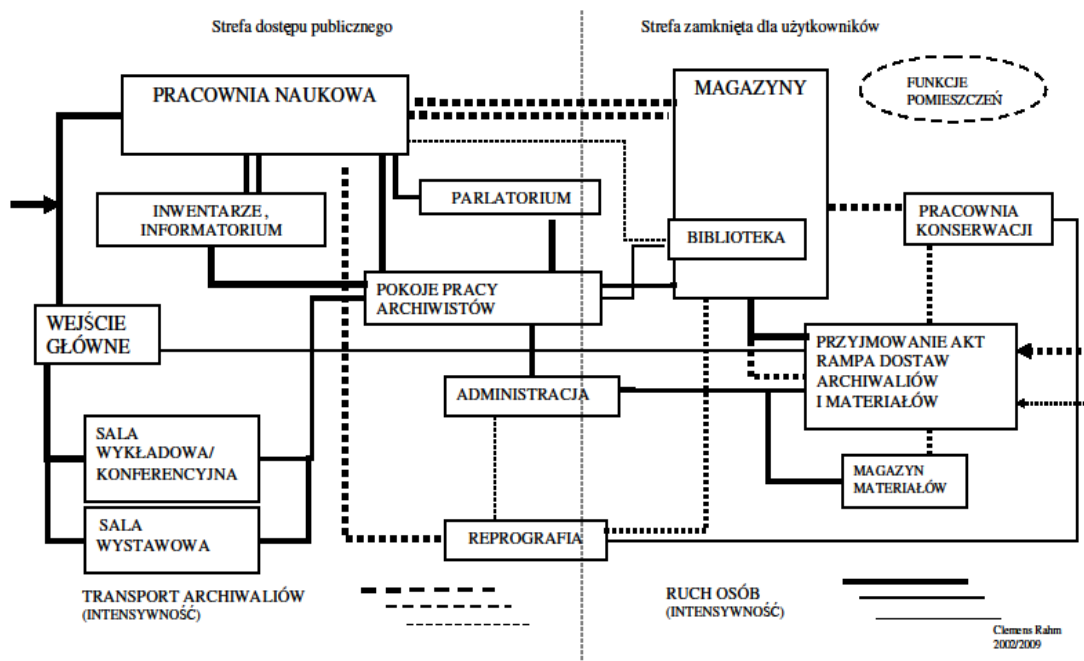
Strefa dostępu publicznego

Strefa zamknięta dla użytkowników

PRACOWNIA NAUKOWA

MAGAZYNY

FUNKCJE POMIESZCZEŃ

PARLATORIUM

INWENTARZE, INFORMATORIUM

BIBLIOTEKA

PRACOWNIA KONSERWACJI

POKOJE PRACY ARCHIWISTÓW

WEJŚCIE GŁÓWNE

PRZYJMOWANIE AKT RAMPA DOSTAW ARCHIWALIÓW I MATERIAŁÓW

ADMINISTRACJA

SALA WYKŁADOWA/ KONFERENCYJNA

MAGAZYN MATERIAŁÓW

SALA WYSTAWOWA

REPROGRAFIA

TRANSPORT ARCHIWALIÓW (INTENSYWNOŚĆ)

RUCH OSÓB (INTENSYWNOŚĆ)

Clemens Rahm 2002/2009